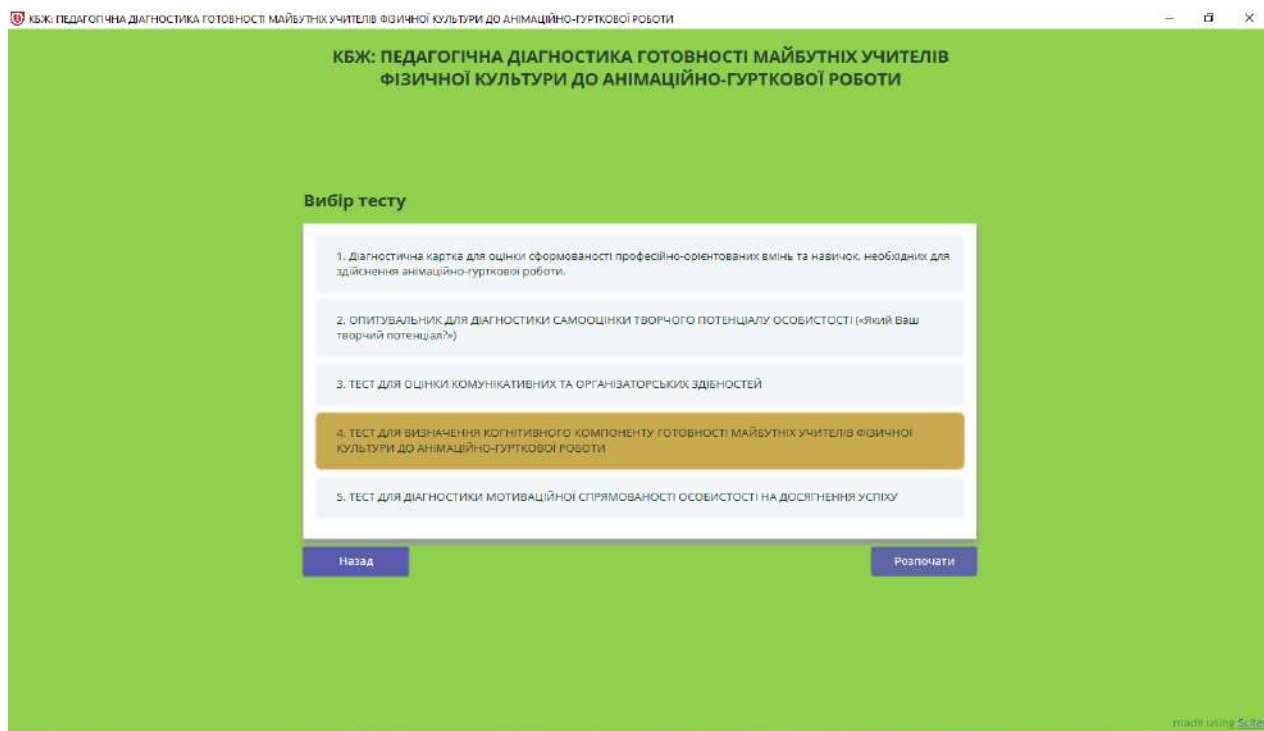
КБЖ: ПЕДАГОГІЧНА ДІАГНОСТИКА ГОТОВНОСТІ МАЙБУТНІХ УЧИТЕЛІВ ФІЗИЧНОЇ КУЛЬТУРИ ДО АНІМАЦІЙНО-ГУРТКОВОЇ РОБОТИ

КБЖ: ПЕДАГОГІЧНА ДІАГНОСТИКА ГОТОВНОСТІ МАЙБУТНІХ УЧИТЕЛІВ ФІЗИЧНОЇ КУЛЬТУРИ ДО АНІМАЦІЙНО-ГУРТКОВОЇ РОБОТИ

Вибір тесту

1. Діагностична картка для оцінки сформованості професійно-орієнтованих вмінь та навичок, необхідних для здійснення анімаційно-гурткової роботи.

2. ОПИТУВАЛЬНИК ДЛЯ ДІАГНОСТИКИ САМООЦІНКИ ТВОРЧОГО ПОТЕНЦІАЛУ ОСОБИСТОСТІ («Який Ваш творчий потенціал?»)

3. ТЕСТ ДЛЯ ОЦІНКИ КОМУНІКАТИВНИХ ТА ОРГАНІЗАТОРСЬКИХ ЗДІБНОСТЕЙ

4. ТЕСТ ДЛЯ ВИЗНАЧЕННЯ КОГНІТИВНОГО КОМПОНЕНТУ ГОТОВНОСТІ МАЙБУТНІХ УЧИТЕЛІВ ФІЗИЧНОЇ КУЛЬТУРИ ДО АНІМАЦІЙНО-ГУРТКОВОЇ РОБОТИ

5. ТЕСТ ДЛЯ ДІАГНОСТИКИ МОТИВАЦІЙНОЇ СПРЯМОВАНОСТІ ОСОБИСТОСТІ НА ДОСЯГНЕННЯ УСПІХУ

Назад

Розпочати

made using Scite